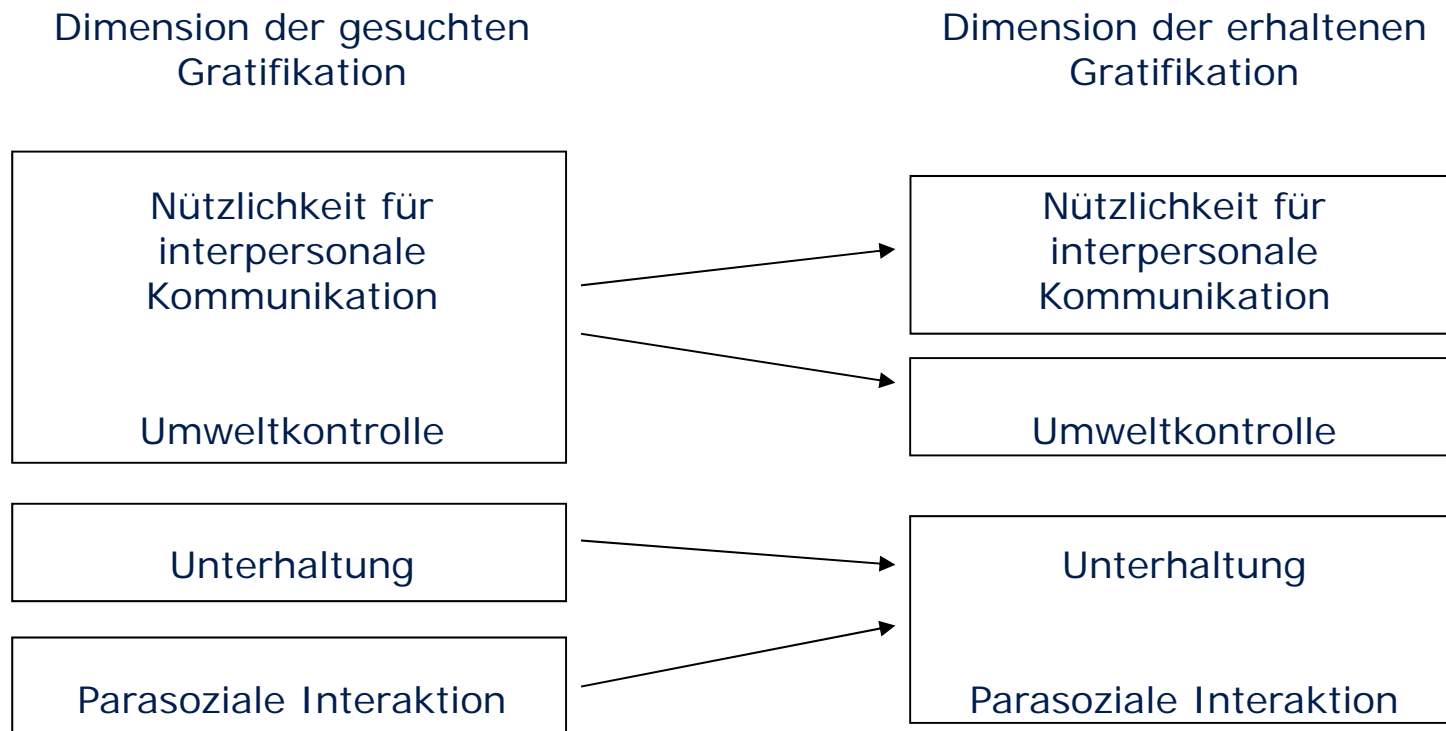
Dimension der gesuchten Gratifikation

Dimension der erhaltenen Gratifikation

Nützlichkeit für interpersonale Kommunikation

Umweltkontrolle

Nützlichkeit für interpersonale Kommunikation

Umweltkontrolle

Unterhaltung

Parasoziale Interaktion

Unterhaltung

Parasoziale Interaktion